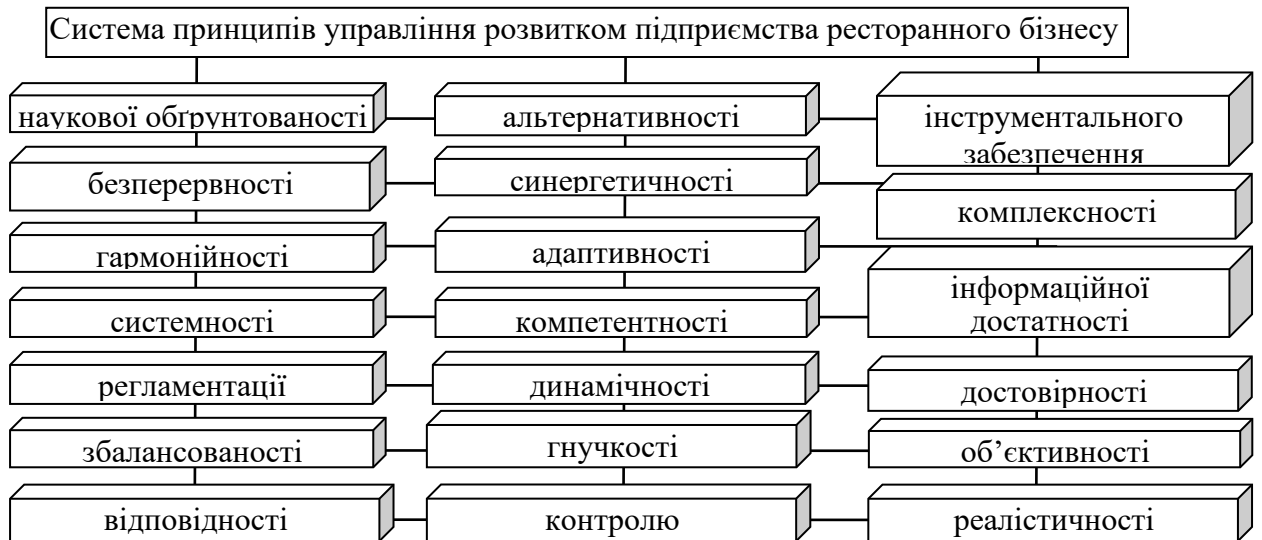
Система принципів управління розвитком підприємства ресторанного бізнесу

наукової обґрунтованості

безперервності

гармонійності

системності

регламентації

збалансованості

відповідності

альтернативності

синергетичності

адаптивності

компетентності

динамічності

гнучкості

контролю

інструментального забезпечення

комплексності

інформаційної достатності

достовірності

об’єктивності

реалістичності